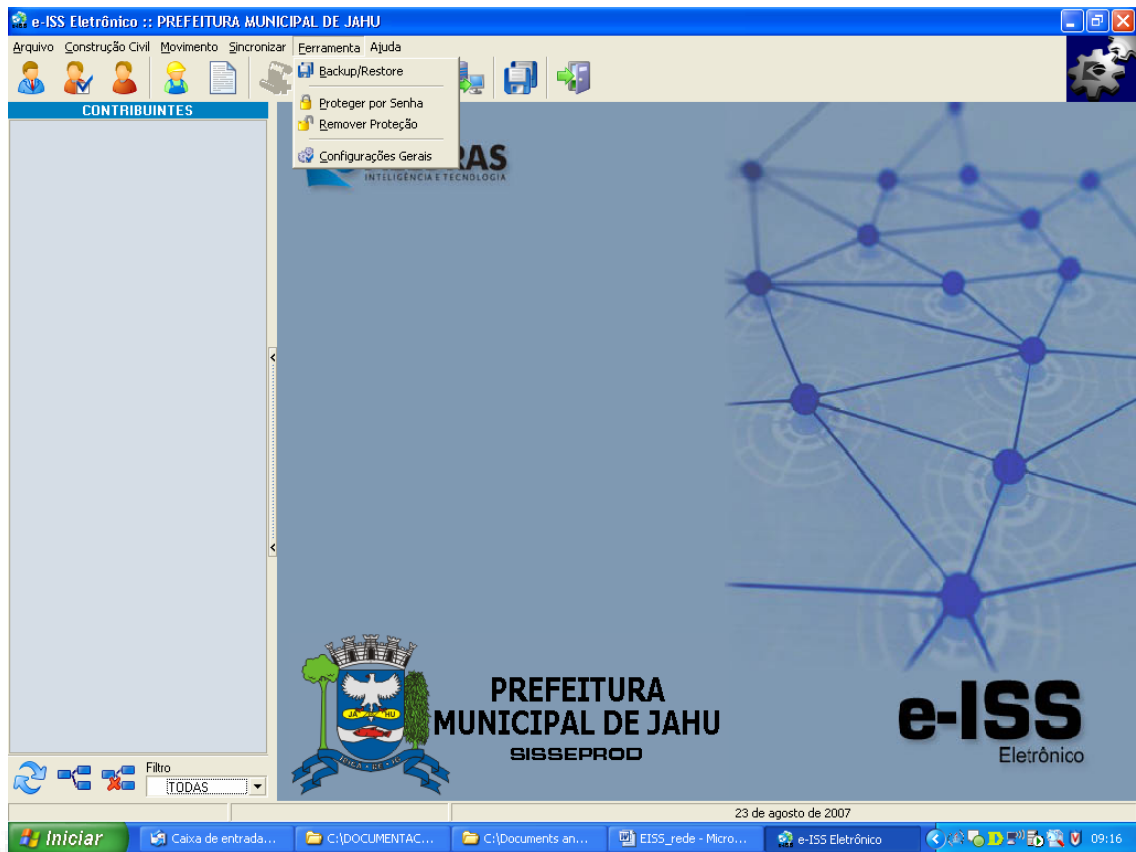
e-ISS Eletrônico :: PREFEITURA MUNICIPAL DE JAHU

Arquivo Construção Civil Movimento Sincronizar Ferramenta Ajuda

Backup/Restore
Proteger por Senha
Remover Proteção
Configurações Gerais

CONTRIBUINTES

RAS
INTELIGÊNCIA E TECNOLOGIA

JA HU

PREFEITURA
MUNICIPAL DE JAHU
SISSEPROD

e-ISS
Eletrônico

Filtro
TODAS

23 de agosto de 2007

Iniciar
Caixa de entrada...
C:\DOCUMENTAC...
C:\Documents an...
EISS_rede - Micro...
e-ISS Eletrônico
09:16